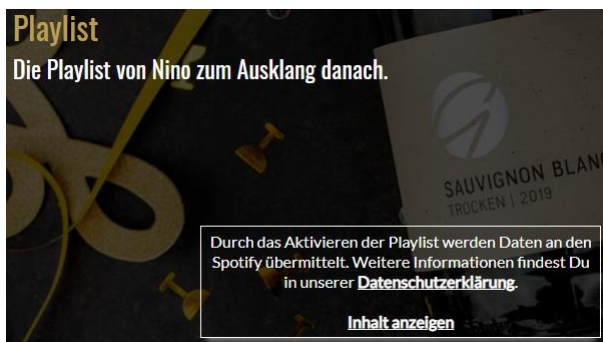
Playlist
Die Playlist von Nino zum Ausklang danach.

SAUVIGNON BLANC
TROCKEN | 2019

Durch das Aktivieren der Playlist werden Daten an den Spotify übermittelt. Weitere Informationen findest Du in unserer Datenschutzerklärung.

Inhalt anzeigen